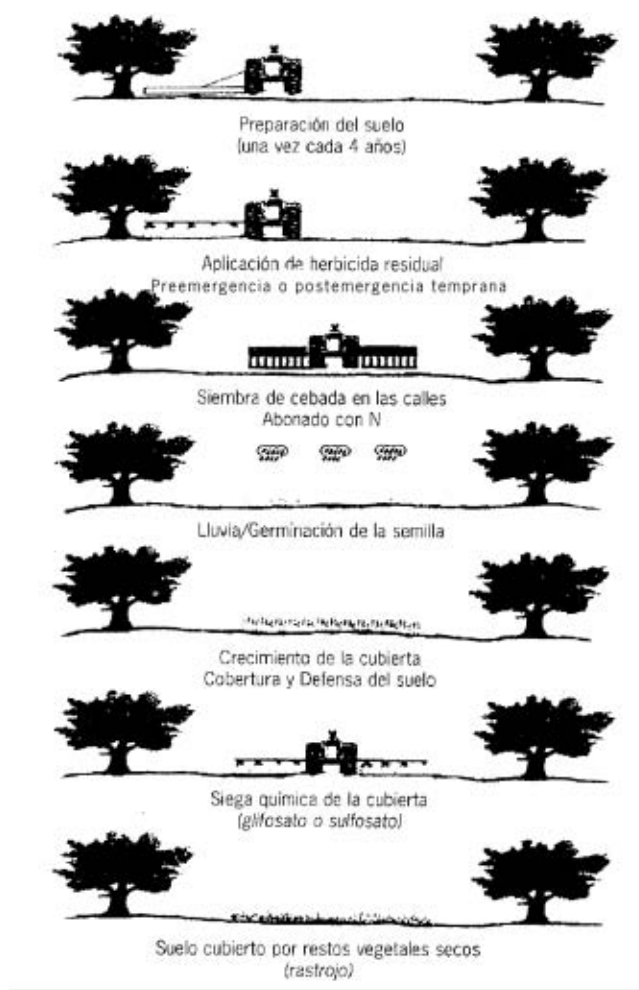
Preparación del suelo
(una vez cada 4 años)

Aplicación de herbicida residual
Preemergencia o postemergencia temprana

Siembra de cebada en las calles
Abonado con N

Lluvia/Germinación de la semilla

Crecimiento de la cubierta
Cobertura y Defensa del suelo

Siega química de la cubierta
(glifosato o sulfosato)

Suelo cubierto por restos vegetales secos
(rastrojo)